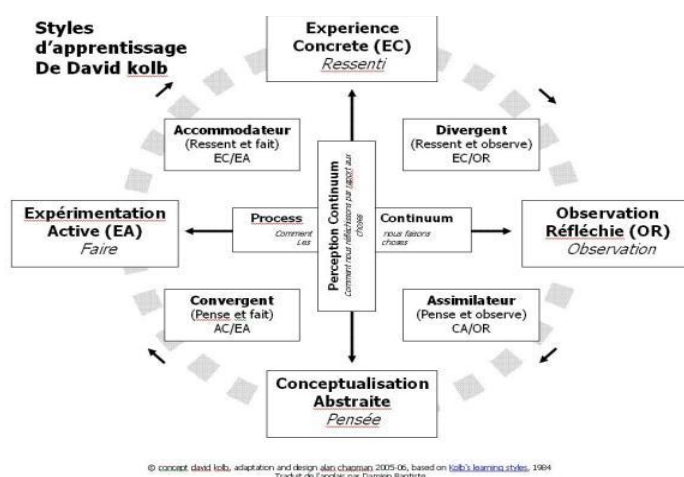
Styles d'apprentissage De David kolb

Experience Concrete (EC)
Ressenti

Accommodateur
(Ressent et fait)
EC/EA

Divergent
(Ressent et observe)
EC/OR

Expérimentation Active (EA)
Faire

Process
Comment Les

Perception Continuum
Comment nous réfléchissons par rapport aux choses

Continuum
nous faisons choses

Observation Réfléchie (OR)
Observation

Convergent
(Pense et fait)
AC/EA

Assimilateur
(Pense et observe)
CA/OR

Conceptualisation Abstraite
Pensée

© concept david kolb, adaptation and design alan chapman 2005-06, based on Kolb's learning styles, 1984
Traduit de l'anglais par Damien Baptiste